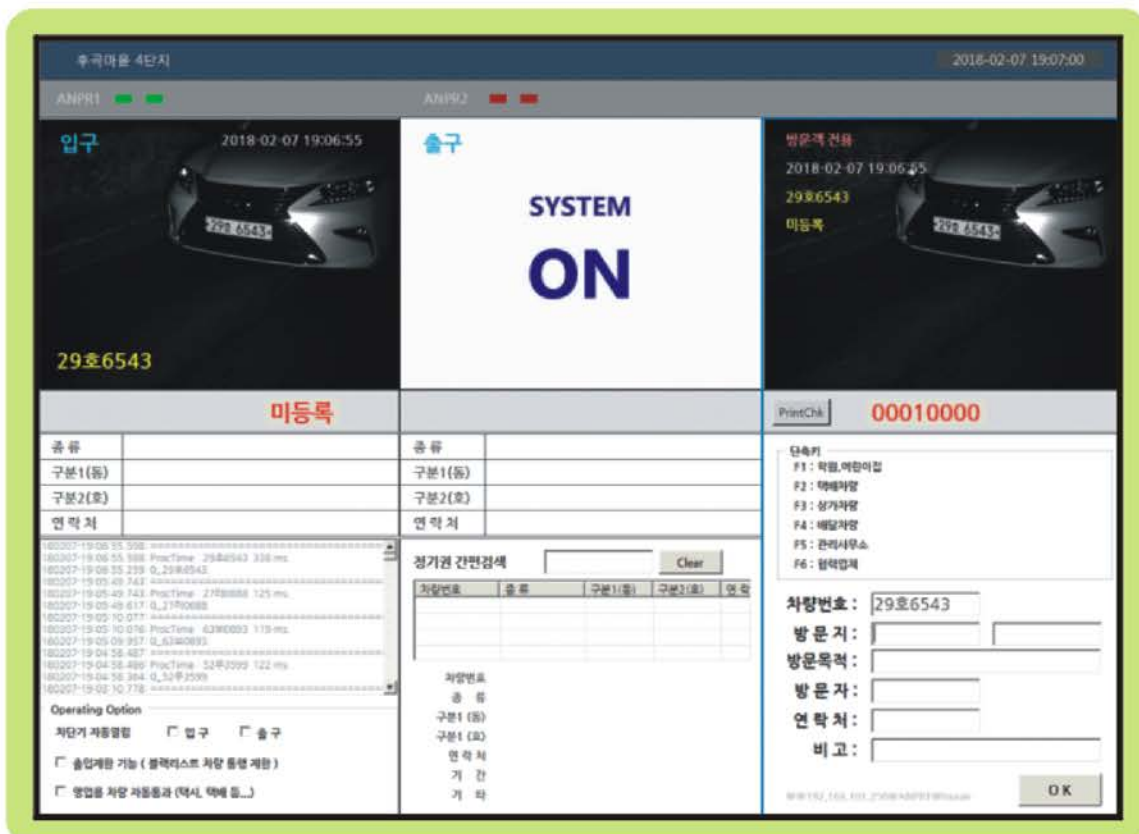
추곡마을 4단지

2018-02-07 19:07:00

ANPR1

ANPR2

입구

2018-02-07 19:06:55

29호6543

출구

SYSTEM

ON

방문객 전용

2018-02-07 19:06:55

29호6543

미등록

미등록

PrintChk

00010000

| 종 류 | |
|---|---|
| 구분1(동) | |
| 구분2(호) | |
| 연 락 처 | |

| 종 류 | |
|---|---|
| 구분1(동) | |
| 구분2(호) | |
| 연 락 처 | |

단축키
F1 : 학원,어린이집
F2 : 택배차량
F3 : 상가차량
F4 : 배달차량
F5 : 관리사무소
F6 : 협력업체

180207-19:06:55.598: ====
180207-19:06:55.598: ProcTime 29호6543 338 ms
180207-19:06:55.259: 0_29호6543
180207-19:05:49.743: ====
180207-19:05:49.743: ProcTime 27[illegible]0088 125 ms
180207-19:05:49.617: 0_27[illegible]0088
180207-19:05:10.077: ====
180207-19:05:10.076: ProcTime 63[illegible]0893 119 ms
180207-19:05:09.957: 0_63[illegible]0893
180207-19:04:58.487: ====
180207-19:04:58.486: ProcTime 52무3599 122 ms
180207-19:04:58.364: 0_52무3599
180207-19:02:10.778: ====

Operating Option
차단기 자동열림 입구 출구
출입제한 기능 ( 블랙리스트 차량 통행 제한 )
영업용 차량 자동통과 (택시, 택배 등...)

정기권 간편검색 Clear

| 차량번호 | 종 류 | 구분1(동) | 구분2(호) | 연 락 |
|---|---|---|---|---|

차량번호
종 류
구분1 (동)
구분1 (호)
연 락 처
기 간
기 타

차량번호 : 29호6543
방 문 지 :
방문목적 :
방 문 자 :
연 락 처 :
비 고 :

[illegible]

OK